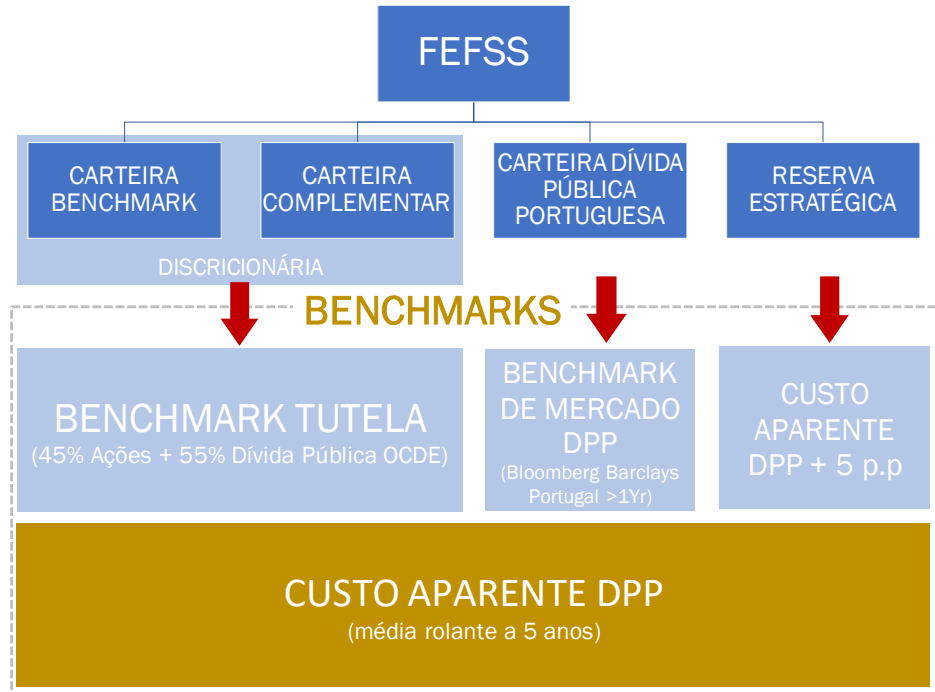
FEFSS

CARTEIRA BENCHMARK

CARTEIRA COMPLEMENTAR

DISCRICIONÁRIA

CARTEIRA DÍVIDA PÚBLICA PORTUGUESA

RESERVA ESTRATÉGICA

BENCHMARKS

BENCHMARK TUTELA
(45% Ações + 55% Dívida Pública OCDE)

BENCHMARK DE MERCADO DPP
(Bloomberg Barclays Portugal >1Yr)

CUSTO APARENTE DPP + 5 p.p

CUSTO APARENTE DPP
(média rolante a 5 anos)